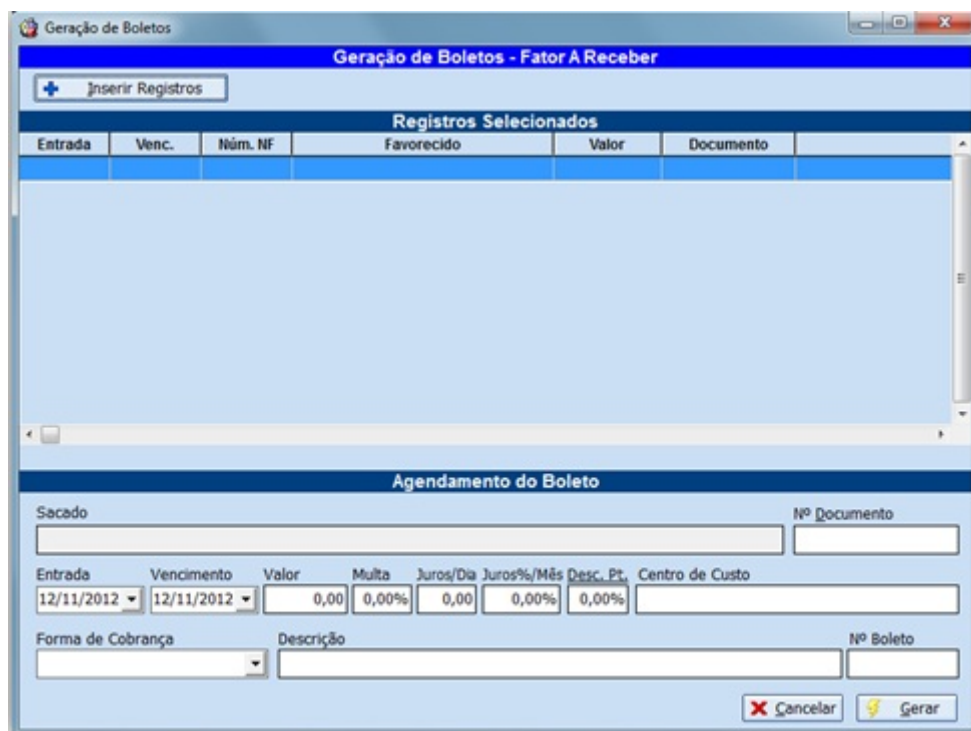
Geração de Boletos

Geração de Boletos - Fator A Receber

Inserir Registros

Registros Selecionados

| Entrada | Venc. | Núm. NF | Favorecido | Valor | Documento |
|---|---|---|---|---|---|
| | | | | | |

Agendamento do Boleto

Sacado

Nº Documento

Entrada 12/11/2012
Vencimento 12/11/2012
Valor 0,00
Multa 0,00%
Juros/Dia 0,00
Juros%/Mês 0,00%
Desc. Pt. 0,00%
Centro de Custo

Forma de Cobrança

Descrição

Nº Boleto

Cancelar

Gerar